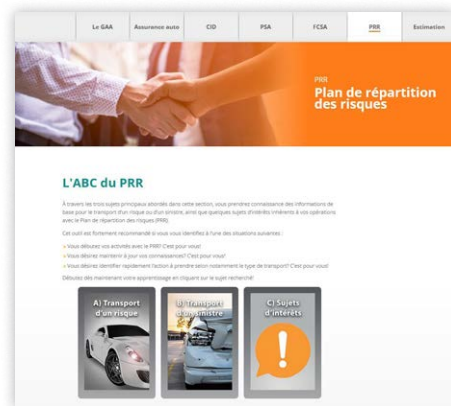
Le GAA | Assurance auto | CID | PSA | FCSA | PRR | Estimation

PRR
Plan de répartition des risques

L'ABC du PRR

À travers les trois sujets principaux abordés dans cette section, vous prendrez connaissance des informations de base pour le transport d'un risque ou d'un sinistre, ainsi que quelques sujets d'intérêts inhérents à vos opérations avec le Plan de répartition des risques (PRR).

Cet outil est fortement recommandé si vous vous identifiez à l'une des situations suivantes :

Vous débutez vos activités avec le PRR? C'est pour vous!
Vous désirez maintenir à jour vos connaissances? C'est pour vous!
Vous désirez identifier rapidement l'action à prendre selon notamment le type de transport? C'est pour vous!

Débutez dès maintenant votre apprentissage en cliquant sur le sujet recherché!

A) Transport d'un risque

B) Transport d'un sinistre

C) Sujets d'intérêts